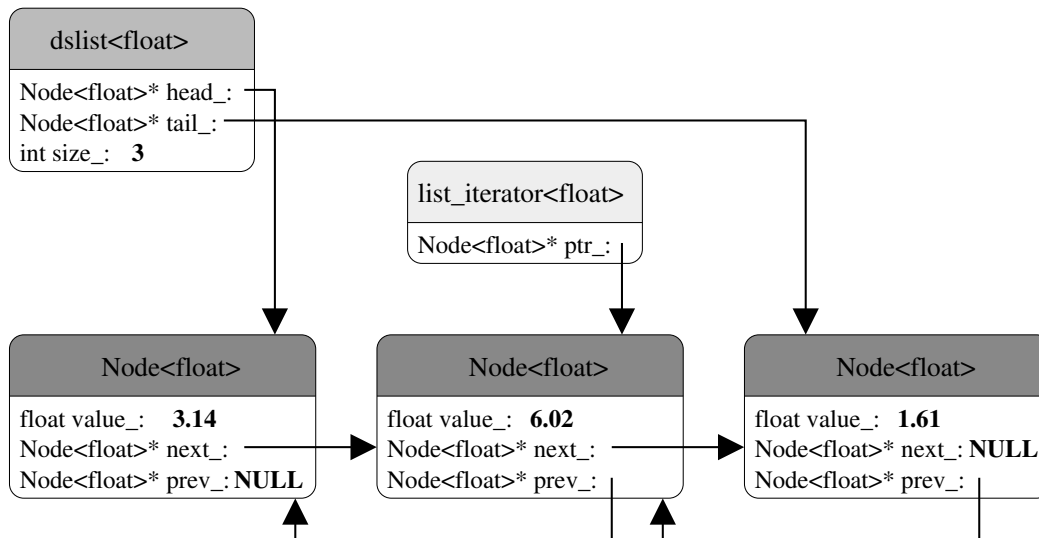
dslist<float>

Node<float>* head_:
Node<float>* tail_:
int size_: **3**

list_iterator<float>

Node<float>* ptr_:

Node<float>

float value_: **3.14**
Node<float>* next_:
Node<float>* prev_: **NULL**

Node<float>

float value_: **6.02**
Node<float>* next_:
Node<float>* prev_:

Node<float>

float value_: **1.61**
Node<float>* next_: **NULL**
Node<float>* prev_: